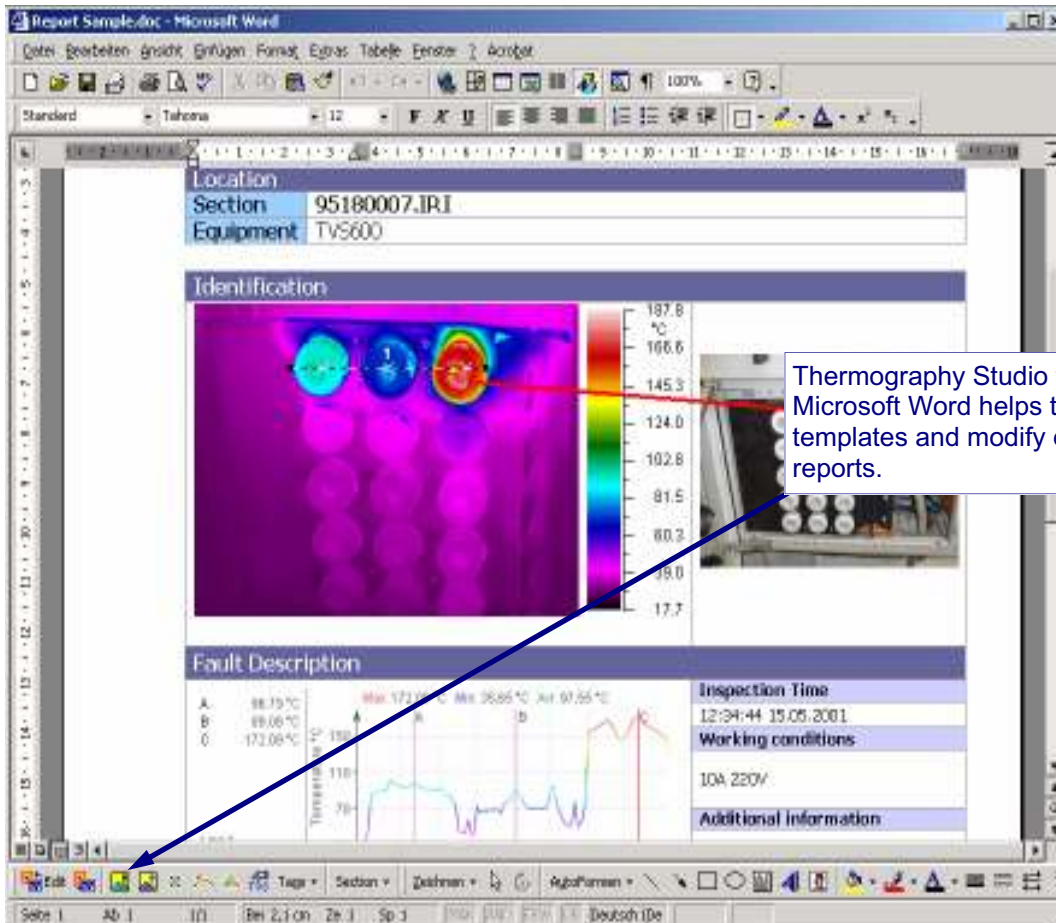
Report Sample.doc - Microsoft Word

Datei Bearbeiten Ansicht Einfügen Format Extras Tabelle Fenster ? Acrobat

Standard Tahoma 12 100%

Location

| Section | 95180007.IRI |
|---|---|
| Equipment | TVS600 |

Identification

187.8 °C 166.6 145.3 124.0 102.8 81.5 60.3 39.0 17.7

Thermography Studio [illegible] Microsoft Word helps t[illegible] templates and modify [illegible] reports.

Fault Description

A 88.79 °C
B 69.08 °C
C 172.08 °C

Max 172.08 °C Min 36.65 °C Avr 97.55 °C

A B C

150 110 70

Temperature

Inspection Time
12:34:44 15.05.2001
Working conditions
10A 220V
Additional information

Edit Tags Section Zeichnen AutoFormen

Seite 1 Ab 1 1/1 Bei 2,1 cm Ze 1 Sp 1 MAK ÄND ERW ÜB Deutsch (De